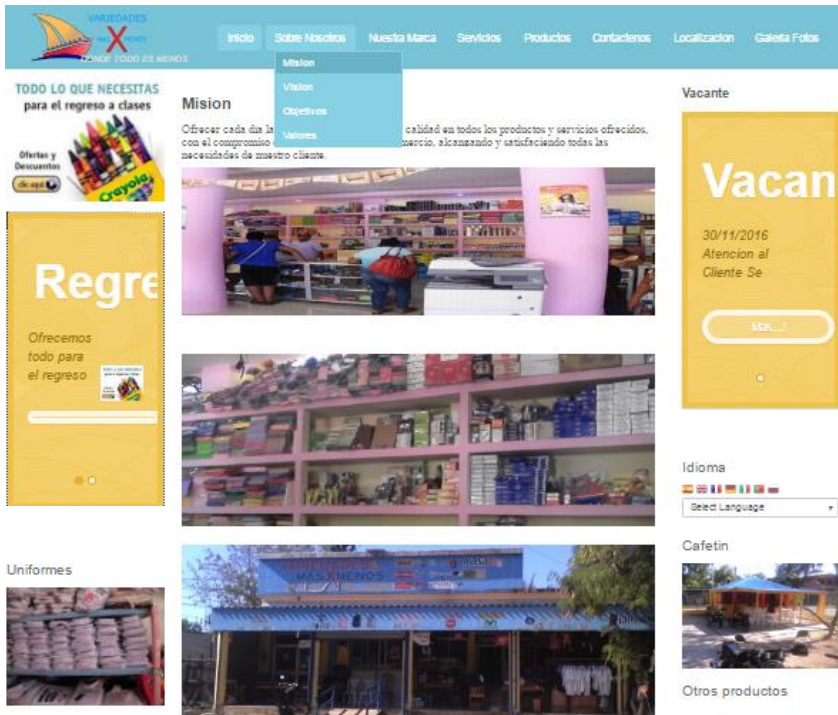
VARIEDADES
MAS X MENOS
DONDE TODO ES MENOS

Inicio Sobre Nosotros Nuestra Marca Servicios Productos Contactenos Localizacion Galeria Fotos

Mision
Vision
Objetivos
Valores

TODO LO QUE NECESITAS
para el regreso a clases
Ofertas y Descuentos
clic aquí
Crayola

Regre
Ofrecemos todo para el regreso

Mision
Ofrecer cada dia la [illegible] calidad en todos los productos y servicios ofrecidos, con el compromiso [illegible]mercio, alcanzando y satisfaciendo todas las necesidades de nuestro cliente.

Vacante
Vacan
30/11/2016
Atencion al Cliente Se
Mas...!

Idioma
Select Language

Cafetin

Otros productos

Uniformes

VARIEDADES
MAS X MENOS